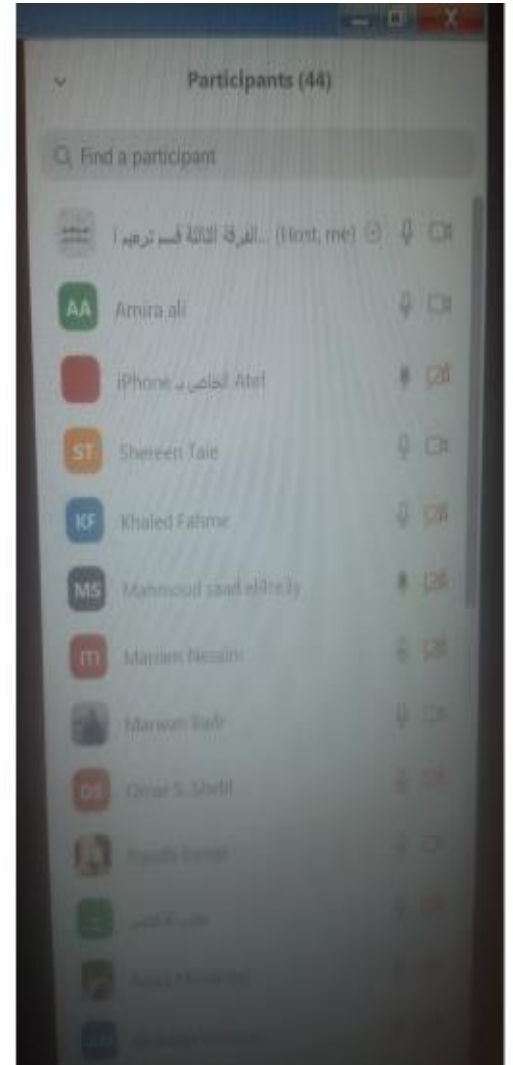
Participants (44)

Find a participant

الفرقة الثالثة قسم ترميم ا... (Host, me)

AA Amira ali

iPhone الخاص بـ Atef

ST Shereen Taie

KF Khaled Fahme

MS Mahmoud saad el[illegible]y

m Mariam Nessim

Marwan Badr

OS Omar S. Shetil

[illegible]

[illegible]

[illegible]

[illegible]